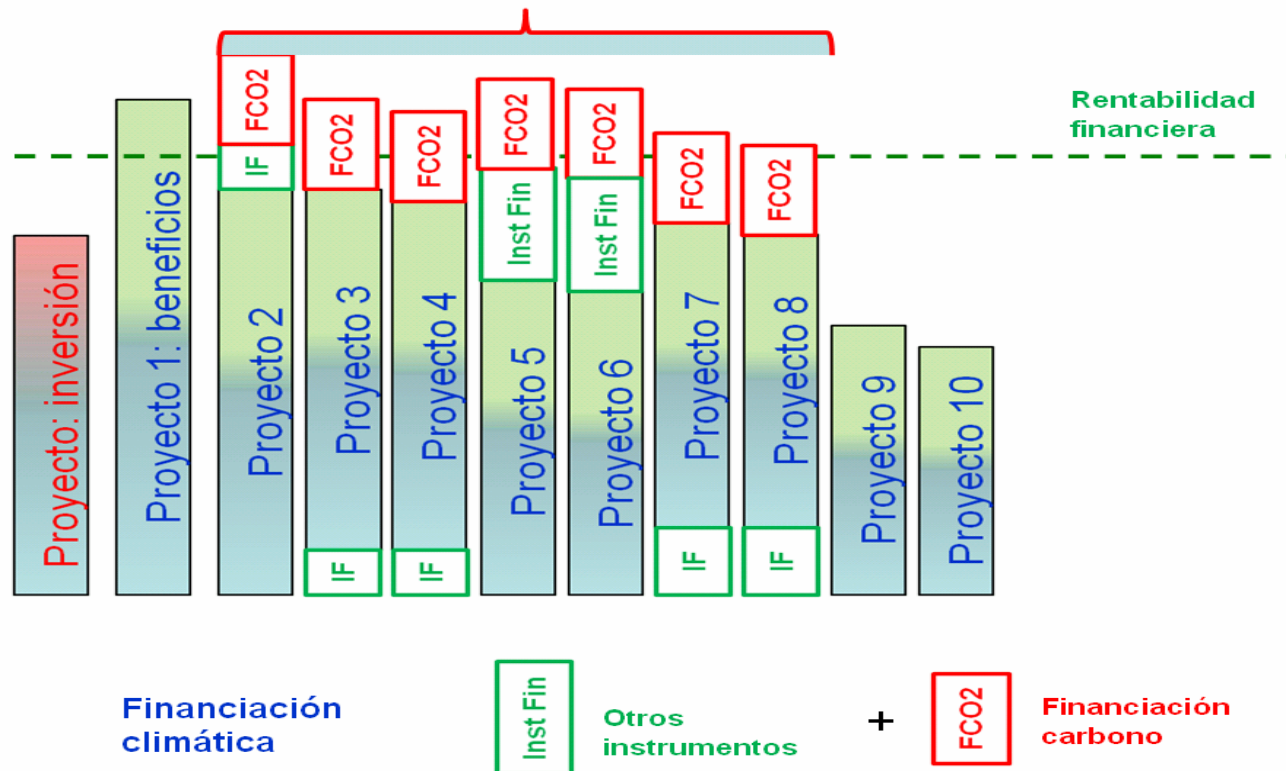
Rentabilidad financiera

Proyecto: inversión

Proyecto 1: beneficios

FCO2
IF
Proyecto 2

FCO2
Proyecto 3
IF

FCO2
Proyecto 4
IF

FCO2
Inst Fin
Proyecto 5

FCO2
Inst Fin
Proyecto 6

FCO2
Proyecto 7
IF

FCO2
Proyecto 8
IF

Proyecto 9

Proyecto 10

Financiación climática

Inst Fin
Otros instrumentos

+

FCO2
Financiación carbono